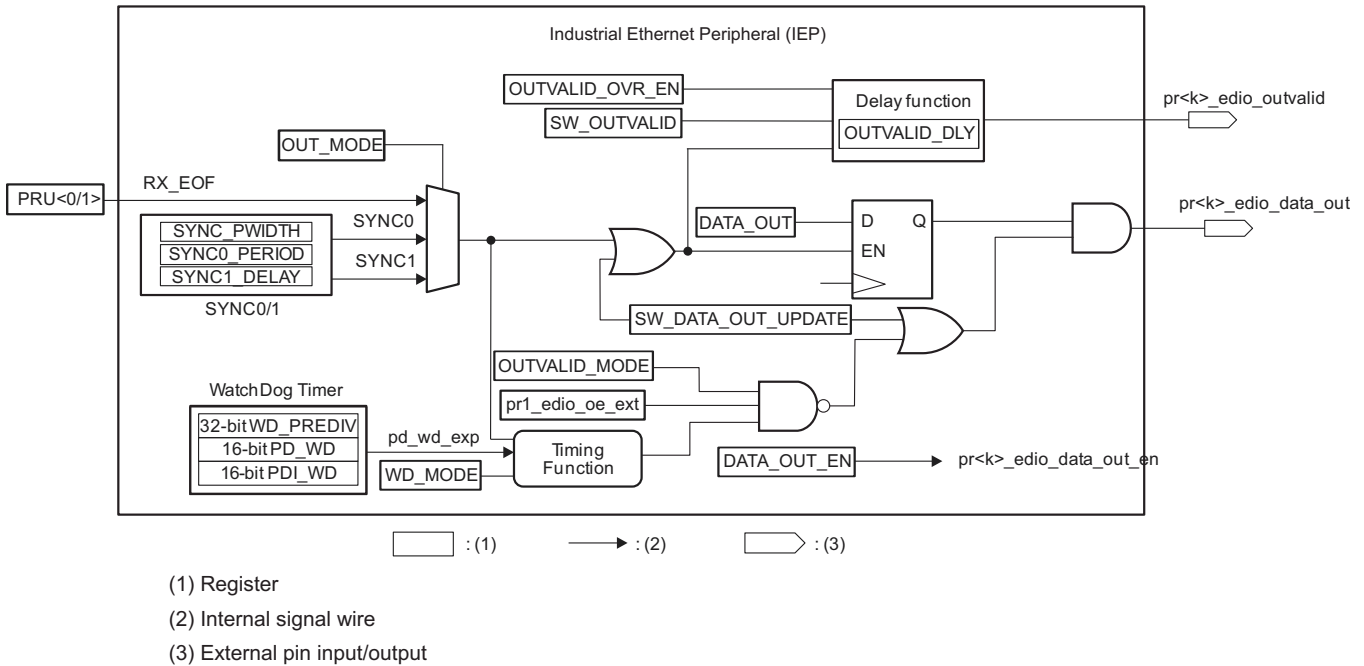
Industrial Ethernet Peripheral (IEP)

OUTVALID_OVR_EN

SW_OUTVALID

Delay function

OUTVALID_DLY

pr<k>_edio_outvalid

OUT_MODE

PRU<0/1>

RX_EOF

SYNC_PWIDTH

SYNC0_PERIOD

SYNC1_DELAY

SYNC0

SYNC1

SYNC0/1

DATA_OUT

D

Q

EN

pr<k>_edio_data_out

SW_DATA_OUT_UPDATE

OUTVALID_MODE

pr1_edio_oe_ext

WatchDog Timer

32-bit WD_PREDIV

16-bit PD_WD

16-bit PDI_WD

pd_wd_exp

WD_MODE

Timing Function

DATA_OUT_EN

pr<k>_edio_data_out_en

: (1)

: (2)

: (3)

(1) Register

(2) Internal signal wire

(3) External pin input/output